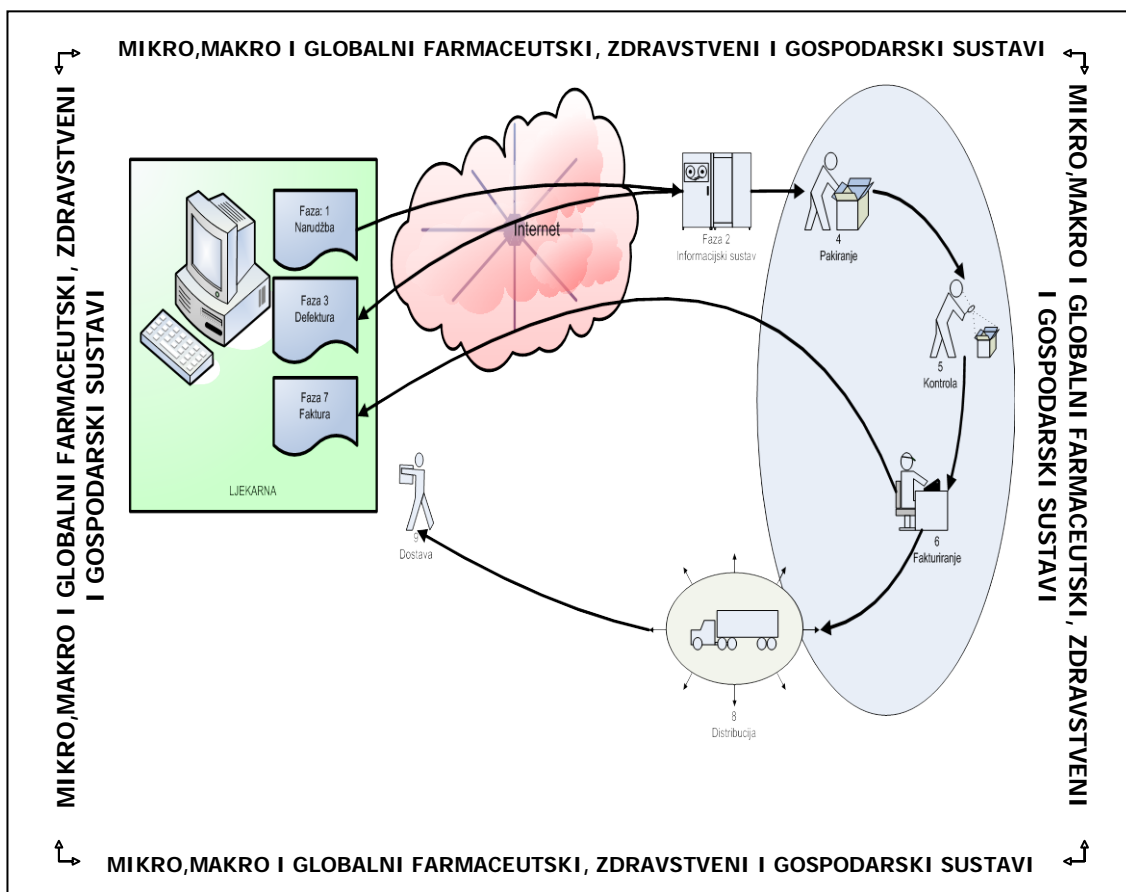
MIKRO,MAKRO I GLOBALNI FARMACEUTSKI, ZDRAVSTVENI I GOSPODARSKI SUSTAVI

MIKRO,MAKRO I GLOBALNI FARMACEUTSKI, ZDRAVSTVENI I GOSPODARSKI SUSTAVI

Faza: 1 Narudžba

Faza 3 Defektura

Faza 7 Faktura

LJEKARNA

Internet

Faza 2 Informacijski sustav

4 Pakiranje

5 Kontrola

6 Fakturiranje

9 Dostava

8 Distribucija

MIKRO,MAKRO I GLOBALNI FARMACEUTSKI, ZDRAVSTVENI I GOSPODARSKI SUSTAVI

MIKRO,MAKRO I GLOBALNI FARMACEUTSKI, ZDRAVSTVENI I GOSPODARSKI SUSTAVI